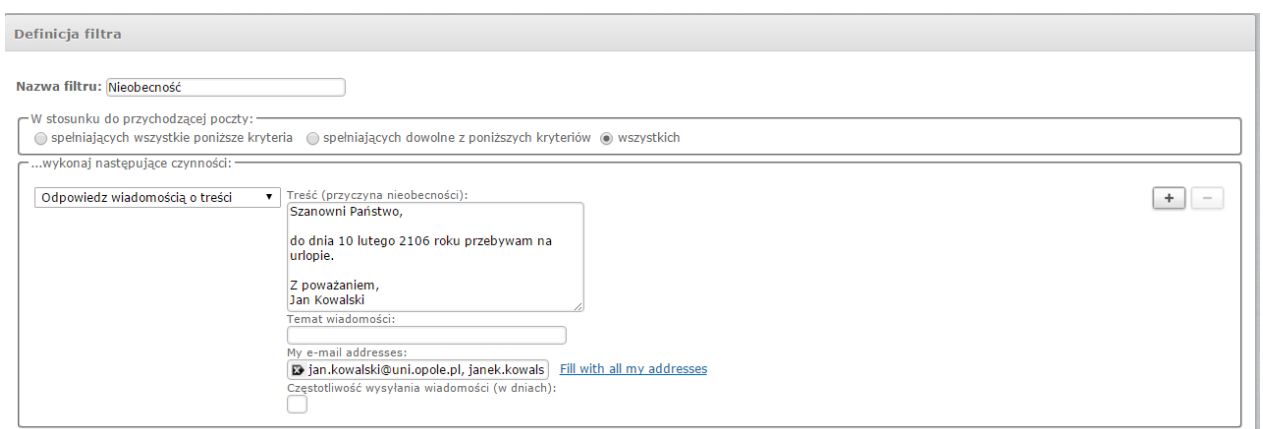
Definicja filtra

Nazwa filtru: Nieobecność

W stosunku do przychodzącej poczty:
spełniających wszystkie poniższe kryteria spełniających dowolne z poniższych kryteriów wszystkich

...wykonaj następujące czynności:

Odpowiedz wiadomością o treści

Treść (przyczyna nieobecności):

Szanowni Państwo,

do dnia 10 lutego 2106 roku przebywam na urlopie.

Z poważaniem,
Jan Kowalski

Temat wiadomości:

My e-mail addresses:

jan.kowalski@uni.opole.pl, janek.kowals

Fill with all my addresses

Częstotliwość wysyłania wiadomości (w dniach):

+ −